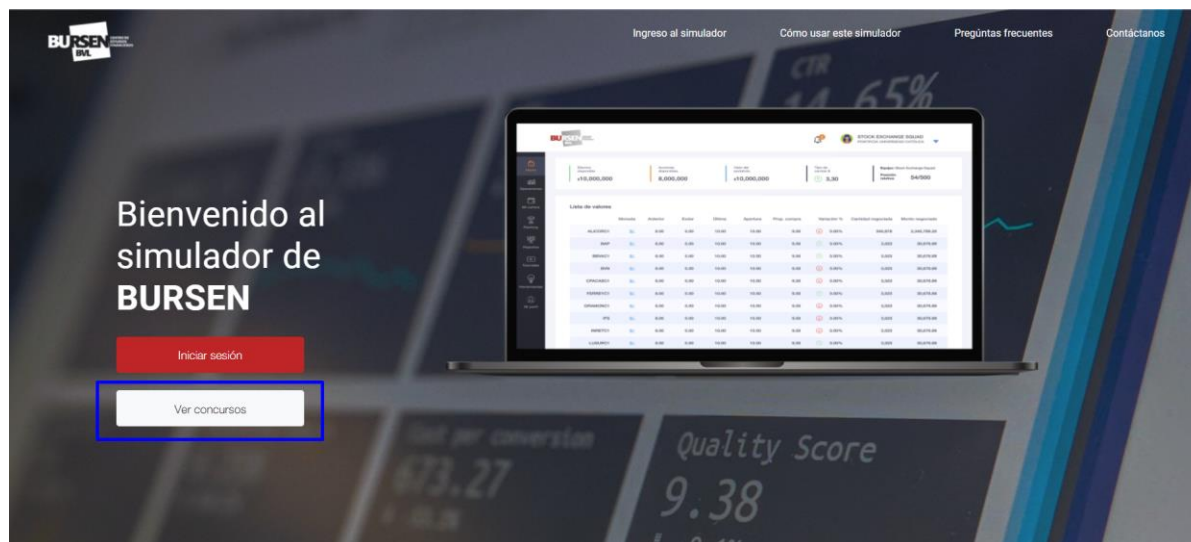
BURSEN BVL

Ingreso al simulador Cómo usar este simulador Pregúntas frecuentes Contáctanos

CTR
14.65%

STOCK EXCHANGE SQUAD

s/10,000,000 8,000,000 s/10,000,000 3.30 54/500

Lista de valores

Bienvenido al simulador de BURSEN

Iniciar sesión

Ver concursos

Cost per conversion
673.27

Quality Score
9.38